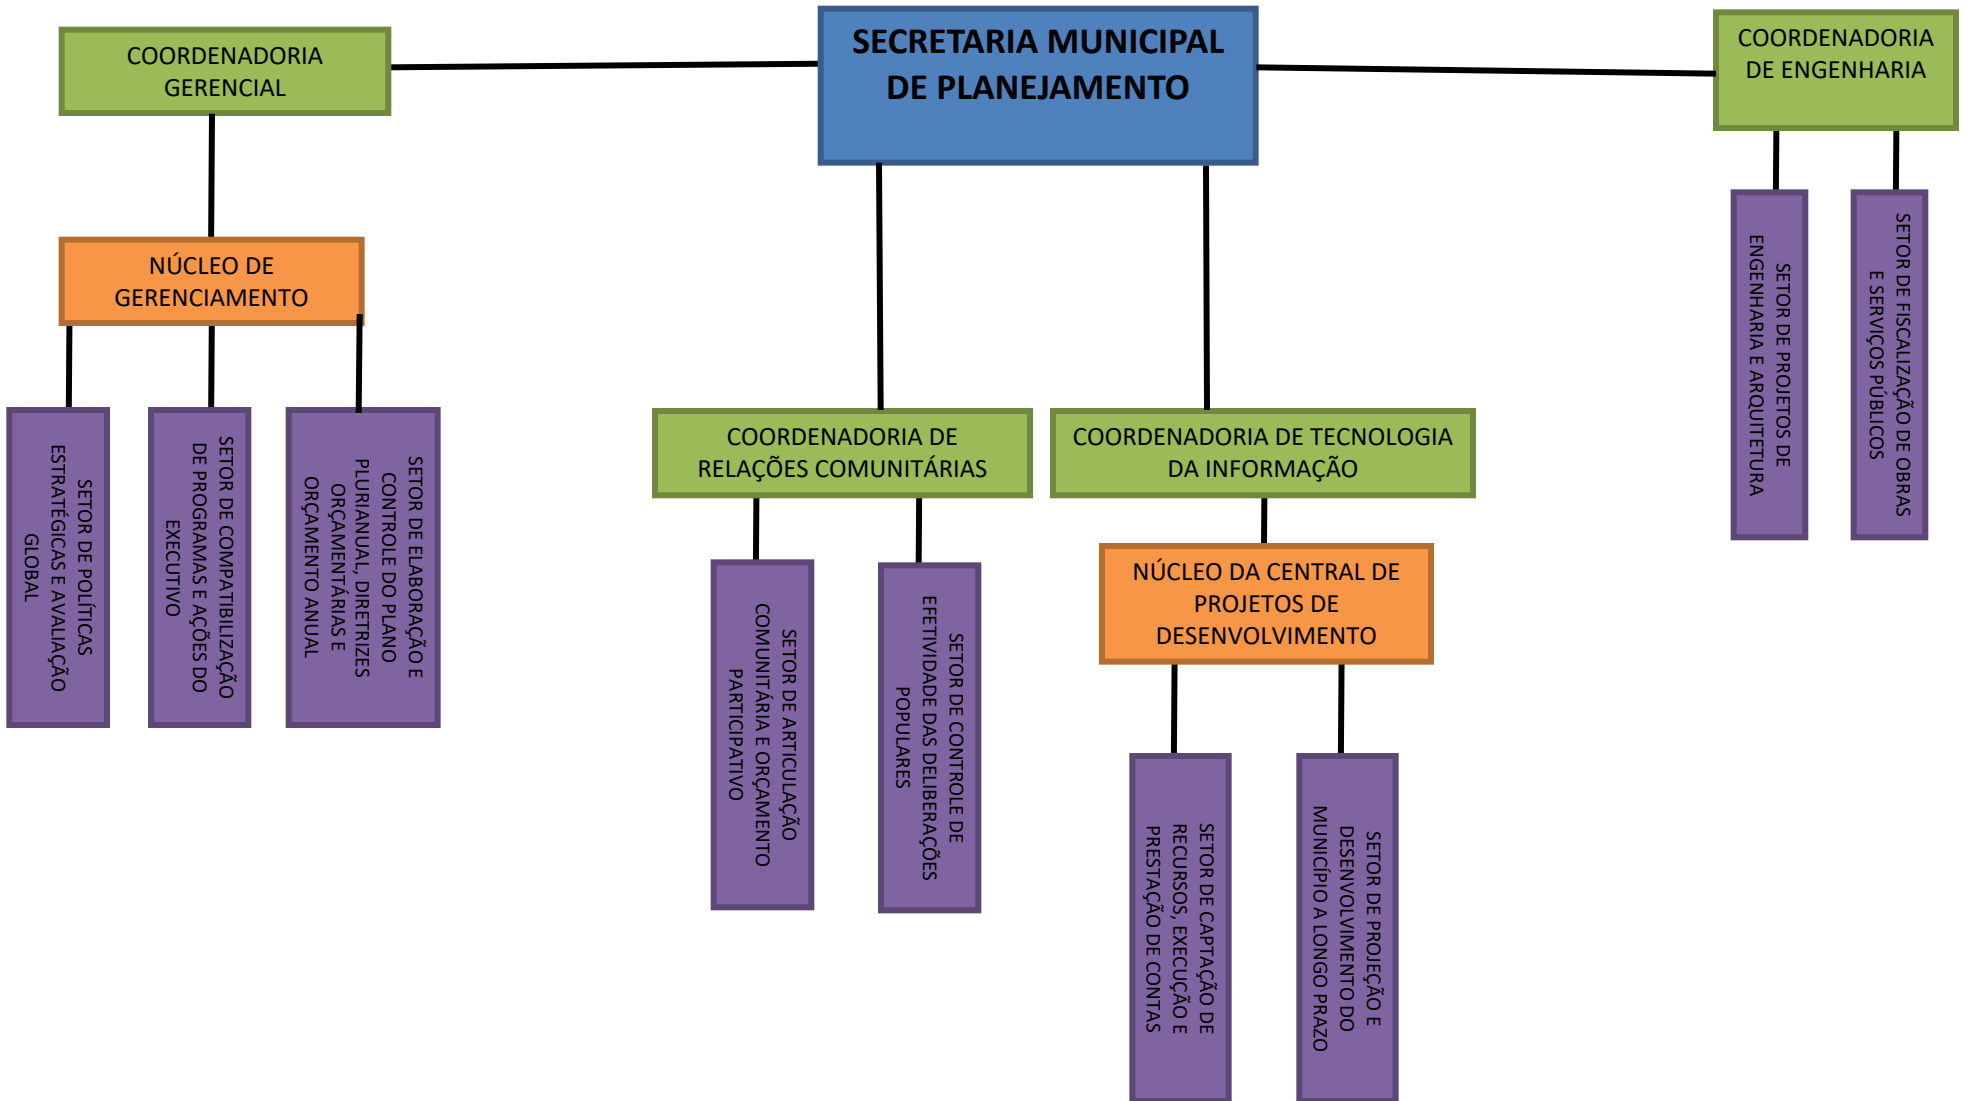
COORDENADORIA GERENCIAL

SECRETARIA MUNICIPAL DE PLANEJAMENTO

COORDENADORIA DE ENGENHARIA

NÚCLEO DE GERENCIAMENTO

SETOR DE POLÍTICAS ESTRATÉGICAS E AVALIAÇÃO GLOBAL

SETOR DE COMPATIBILIZAÇÃO DE PROGRAMAS E AÇÕES DO EXECUTIVO

SETOR DE ELABORAÇÃO E CONTROLE DO PLANO PLURIANUAL, DIRETRIZES ORÇAMENTÁRIAS E ORÇAMENTO ANUAL

COORDENADORIA DE RELAÇÕES COMUNITÁRIAS

SETOR DE ARTICULAÇÃO COMUNITÁRIA E ORÇAMENTO PARTICIPATIVO

SETOR DE CONTROLE DE EFETIVIDADE DAS DELIBERAÇÕES POPULARES

COORDENADORIA DE TECNOLOGIA DA INFORMAÇÃO

NÚCLEO DA CENTRAL DE PROJETOS DE DESENVOLVIMENTO

SETOR DE CAPTAÇÃO DE RECURSOS, EXECUÇÃO E PRESTAÇÃO DE CONTAS

SETOR DE PROJEÇÃO E DESENVOLVIMENTO DO MUNICÍPIO A LONGO PRAZO

SETOR DE PROJETOS DE ENGENHARIA E ARQUITETURA

SETOR DE FISCALIZAÇÃO DE OBRAS E SERVIÇOS PÚBLICOS